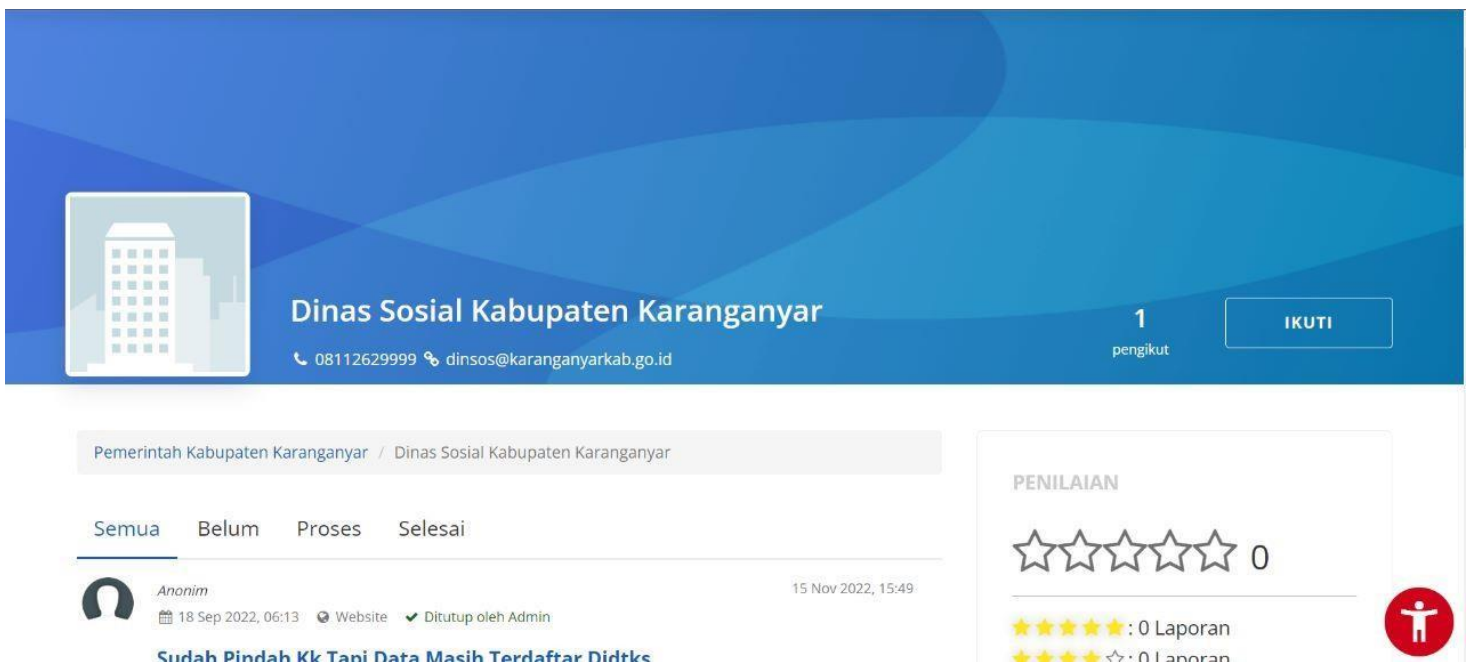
Dinas Sosial Kabupaten Karanganyar

08112629999 dinsos@karanganyarkab.go.id

1
pengikut

IKUTI

Pemerintah Kabupaten Karanganyar / Dinas Sosial Kabupaten Karanganyar

Semua Belum Proses Selesai

Anonim
18 Sep 2022, 06:13 Website ✔ Ditutup oleh Admin

15 Nov 2022, 15:49

Sudah Pindah Kk Tapi Data Masih Terdaftar Didtks

PENILAIAN

☆☆☆☆☆ 0

★★★★★: 0 Laporan

★★★★☆: 0 Laporan